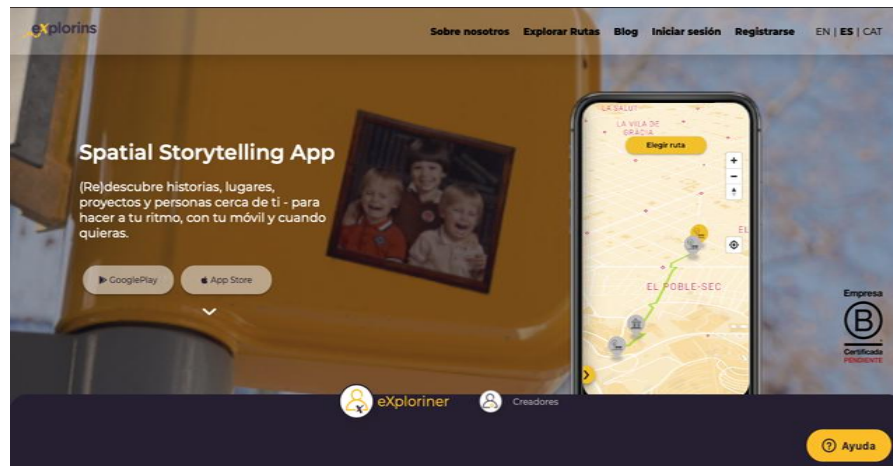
eXplorins

Sobre nosotros Explorar Rutas Blog Iniciar sesión Registrarse EN | ES | CAT

Spatial Storytelling App

(Re)descubre historias, lugares, proyectos y personas cerca de ti - para hacer a tu ritmo, con tu móvil y cuando quieras.

GooglePlay App Store

LA SALUT
LA VILA DE GRÀCIA
Elegir ruta
+
−
EL POBLE-SEC

Empresa
B
Certificada
PENDIENTE

eXploriner Creadores

Ayuda